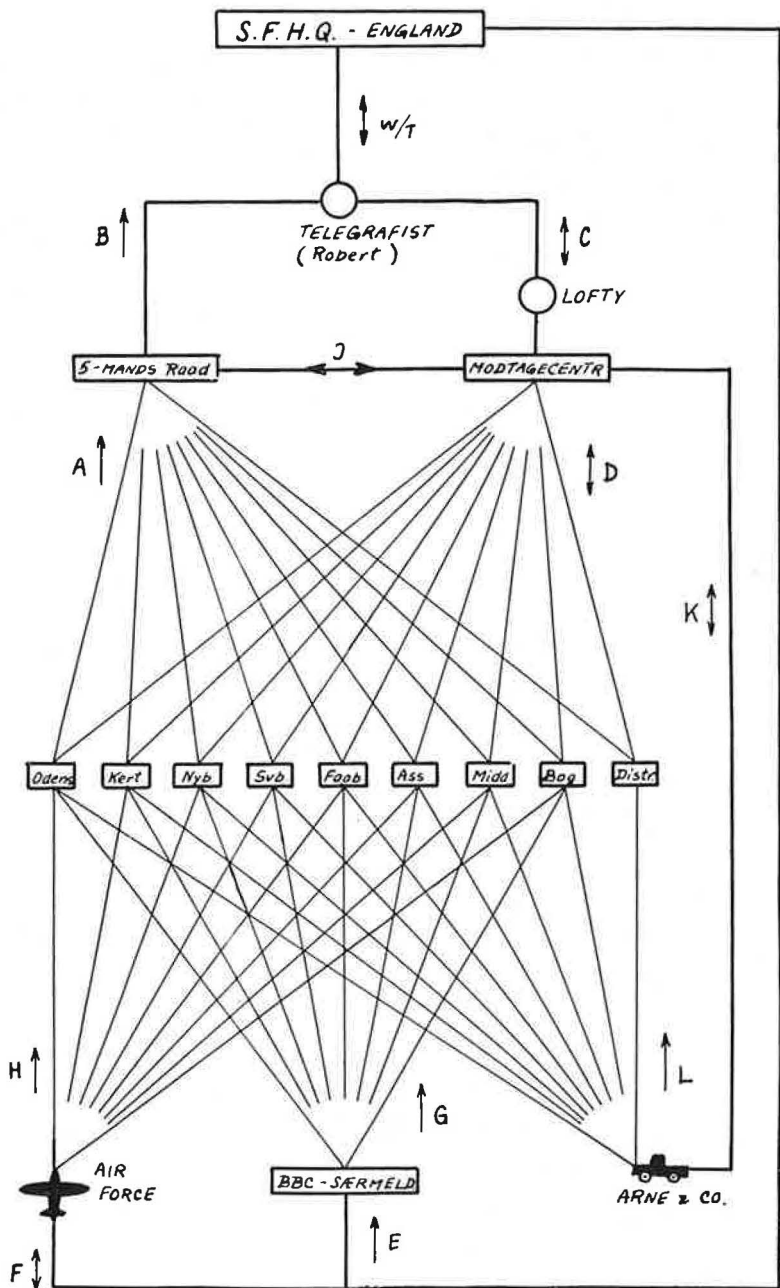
S.F.H.Q. - ENGLAND

W/T

B

TELEGRAFIST (Robert)

C

LOFTY

5-MANDS Raad

J

MODTAGECENTR

A

D

K

Odens

Kert

Nyb

Svb

Faab

Ass

Midd

Bog

Distr

H

L

G

AIR FORCE

BBC - SÆRMELD

ARNE & CO.

E

F